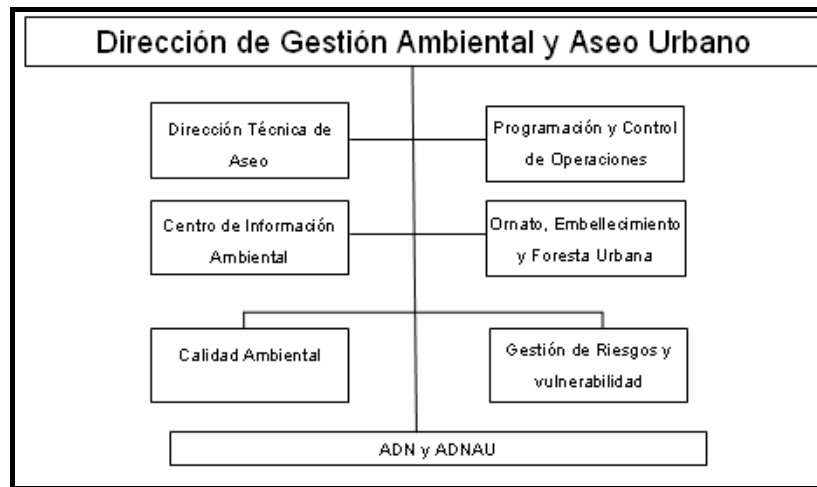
Dirección de Gestión Ambiental y Aseo Urbano

Dirección Técnica de Aseo

Programación y Control de Operaciones

Centro de Información Ambiental

Ornato, Embellecimiento y Foresta Urbana

Calidad Ambiental

Gestión de Riesgos y vulnerabilidad

ADN y ADNAU